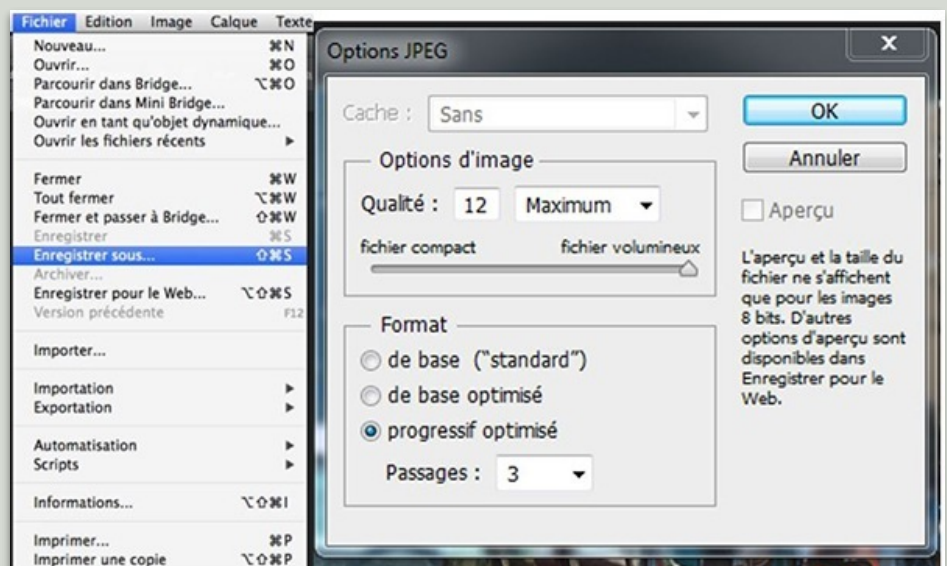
Fichier Edition Image Calque Texte

Nouveau... ⌘N
Ouvrir... ⌘O
Parcourir dans Bridge... ⌥⌘O
Parcourir dans Mini Bridge...
Ouvrir en tant qu'objet dynamique...
Ouvrir les fichiers récents ▸

Fermer ⌘W
Tout fermer ⌥⌘W
Fermer et passer à Bridge... ⇧⌘W
Enregistrer ⌘S
Enregistrer sous... ⇧⌘S
Archiver...
Enregistrer pour le Web... ⌥⇧⌘S
Version précédente F12

Importer...

Importation ▸
Exportation ▸

Automatisation ▸
Scripts ▸

Informations... ⌥⇧⌘I

Imprimer... ⌘P
Imprimer une copie ⌥⇧⌘P

Options JPEG

Cache : Sans

Options d'image
Qualité : 12 Maximum
fichier compact fichier volumineux

Format
de base ("standard")
de base optimisé
progressif optimisé
Passages : 3

OK
Annuler
Aperçu

L'aperçu et la taille du fichier ne s'affichent que pour les images 8 bits. D'autres options d'aperçu sont disponibles dans Enregistrer pour le Web.